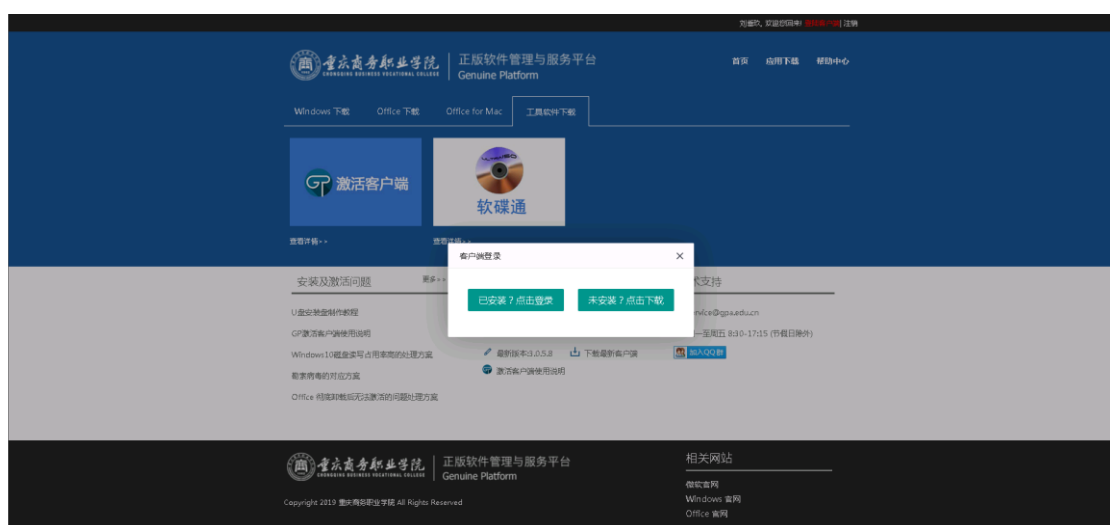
刘鑫的，欢迎您回来! 连接客户端 | 注销

重庆商务职业学院 CHONGQING BUSINESS VOCATIONAL COLLEGE | 正版软件管理与服务平台 Genuine Platform

首页 应用下载 帮助中心

Windows 下载 Office 下载 Office for Mac 工具软件下载

激活客户端

软碟通

查看详情 > >

查看详情 > >

客户端登录 ×

已安装？点击登录 未安装？点击下载

安装及激活问题 更多 > >

U盘安装盘制作教程

GP激活客户端使用说明

Windows10磁盘读写占用率高的处理方案

勒索病毒的对应方案

Office 彻底卸载后无法激活的问题处理方案

最新版本:3.0.5.8 下载最新客户端

激活客户端使用说明

术支持

rvice@gpa.edu.cn

一至周五 8:30-17:15 (节假日除外)

加入QQ群

重庆商务职业学院 CHONGQING BUSINESS VOCATIONAL COLLEGE | 正版软件管理与服务平台 Genuine Platform

Copyright 2019 重庆商务职业学院 All Rights Reserved

相关网站

微软官网

Windows 官网

Office 官网